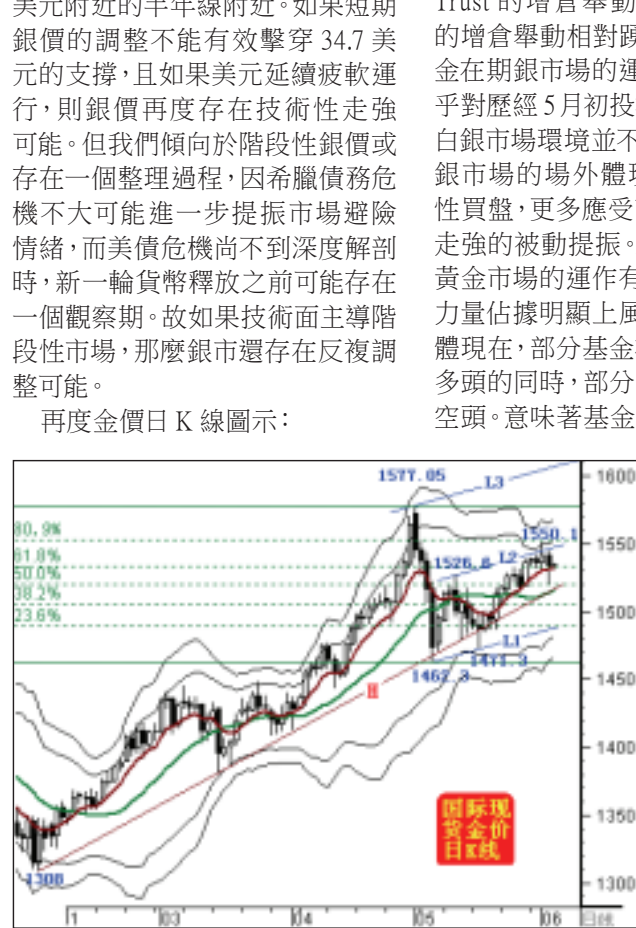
美元附近的半年線附近。如果短期銀價的調整不能有效擊穿 34.7 美元的支撐，且如果美元延續疲軟運行，則銀價再度存在技術性走強可能。但我們傾向於階段性銀價或存在一個整理過程，因希臘債務危機不大可能進一步提振市場避險情緒，而美債危機尚不到深度解剖時，新一輪貨幣釋放之前可能存在一個觀察期。故如果技術面主導階段性市場，那麼銀市還存在反復調整可能。

再度金價日 K 線圖示：

Trust 的增倉舉動
的增倉舉動相對
金在期銀市場的
乎對歷經 5 月初投
白銀市場環境並不
銀市場的場外體
性買盤，更多應受
走強的被動提振。
黃金市場的運作有
力量佔據明顯上
體現在，部分基金
多頭的同時，部分
空頭。意味著基金

1577.05
L3
80.9%
61.8%
50.0%
38.2%
23.6%
1550.1
1526.6
L2
L1
1477.3
1462.3
H
国际现货金价日K线
1300
1600
1550
1500
1450
1400
1350
1300
1
03
04
05
06
日线